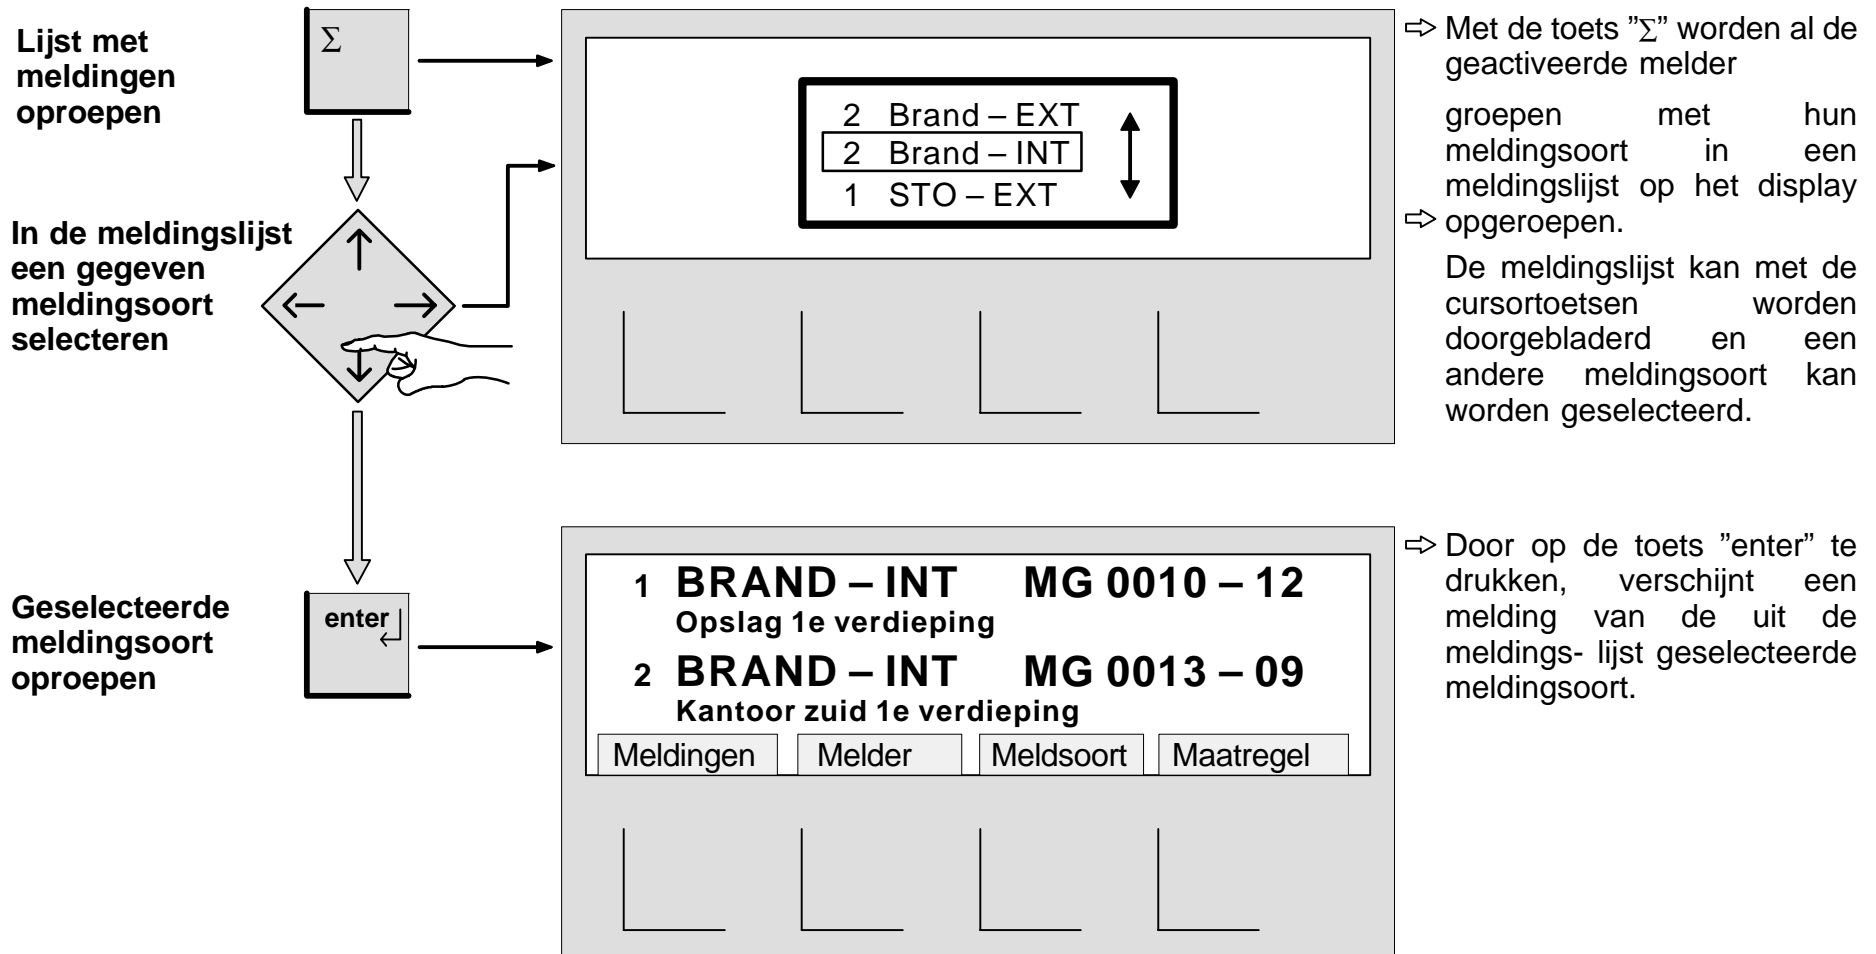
Lijst met meldingen oproepen

$\Sigma$

2 Brand – EXT
2 Brand – INT
1 STO – EXT

⇨ Met de toets "$\Sigma$" worden al de geactiveerde melder

groepen met hun meldingsoort in een meldingslijst op het display
⇨ opgeroepen.

De meldingslijst kan met de cursortoetsen worden doorgebladerd en een andere meldingsoort kan worden geselecteerd.

In de meldingslijst een gegeven meldingsoort selecteren

Geselecteerde meldingsoort oproepen

enter

1 BRAND – INT MG 0010 – 12
Opslag 1e verdieping
2 BRAND – INT MG 0013 – 09
Kantoor zuid 1e verdieping

| Meldingen | Melder | Meldsoort | Maatregel |
|---|---|---|---|

⇨ Door op de toets "enter" te drukken, verschijnt een melding van de uit de meldings- lijst geselecteerde meldingsoort.